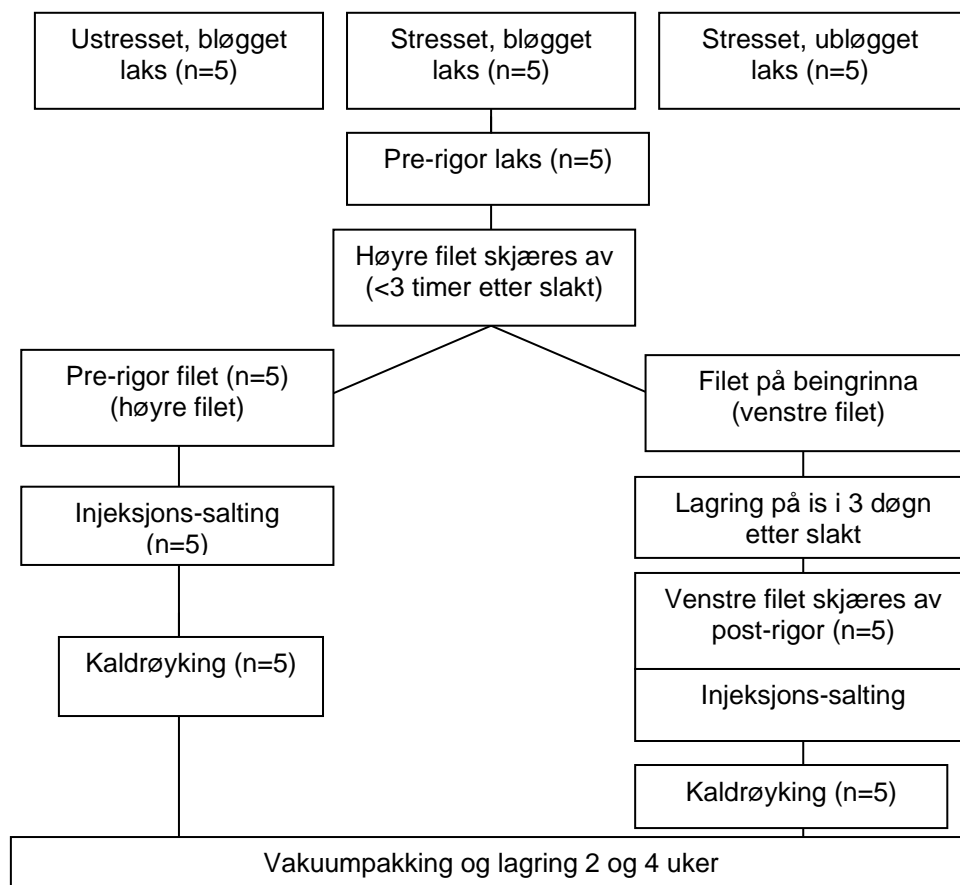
Ustresset, bløgget laks (n=5)

Stresset, bløgget laks (n=5)

Stresset, ubløgget laks (n=5)

Pre-rigor laks (n=5)

Høyre filet skjæres av (<3 timer etter slakt)

Pre-rigor filet (n=5) (høyre filet)

Filet på beingrinna (venstre filet)

Injeksjons-salting (n=5)

Lagring på is i 3 døgn etter slakt

Venstre filet skjæres av post-rigor (n=5)

Kaldrøyking (n=5)

Injeksjons-salting

Kaldrøyking (n=5)

Vakuumpakking og lagring 2 og 4 uker